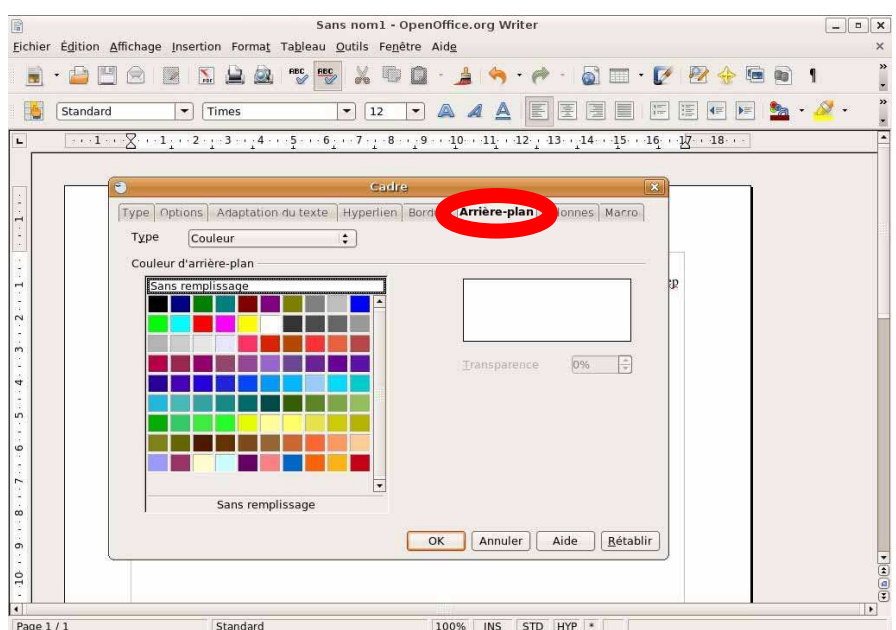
Sans nom1 - OpenOffice.org Writer

Fichier Édition Affichage Insertion Format Tableau Outils Fenêtre Aide

Standard Times 12

· 1 · 2 · 3 · 4 · 5 · 6 · 7 · 8 · 9 · 10 · 11 · 12 · 13 · 14 · 15 · 16 · 17 · 18 ·

Cadre

Type Options Adaptation du texte Hyperlien Bord Arrière-plan lonnes Macro

Type Couleur

Couleur d'arrière-plan

Sans remplissage

Transparence 0%

Sans remplissage

OK Annuler Aide Rétablir

Page 1 / 1 Standard 100% INS STD HYP *